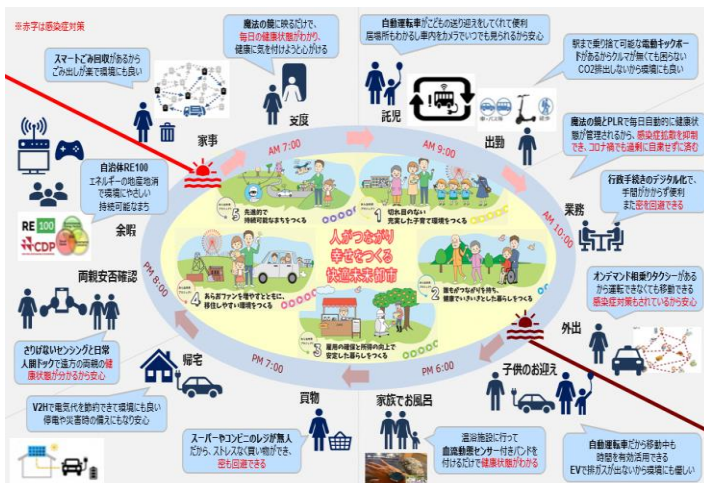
※赤字は感染症対策

スマートごみ回収があるから ごみ出しが楽で環境にも良い

魔法の鏡に映るだけで、毎日の健康状態がわかり、健康に気を付けようと心がける

自動運転車がこどもの送り迎えをしてくれて便利 居場所もわかるし車内をカメラでいつでも見られるから安心

朝まで乗り捨て可能な電動キックボードがあるからクルマが無くても困らない CO2排出しないから環境にも良い

家事

支度

託児

出勤

魔法の鏡とPLRで毎日自動的に健康状態が管理されるから、感染症拡大を抑制でき、コロナ禍でも過剰に自粛せずに済む

AM 7:00

AM 9:00

自治体RE100 エネルギーの地産地消で環境にやさしい持続可能なまち

RE100

CDP

余暇

5 先進的で持続可能なまちをつくる

1 切れ目のない充実した子育て環境をつくる

人がつながり幸せをつくる快適未来都市

業務

行政手続きのデジタル化で、手間がかからず便利 また密を回避できる

AM 10:00

両親安否確認

PM 8:00

4 お店ファンを増やすとともに、移住しやすい環境をつくる

2 誰もが元気に活躍でき、健康でいきいきとした暮らしをつくる

3 雇用の確保と所得の向上で安定した暮らしをつくる

オンデマンド相乗りタクシーがあるから運転できなくても移動できる 感染症対策もされているから安心

さりげないセンシングと日常人間ドックで遠方の両親の健康状態が分かるから安心

外出

帰宅

PM 7:00

PM 6:00

子供のお迎え

V2Hで電気代を節約できて環境にも良い 停電や災害時の備えにもなり安心

買物

家族でお風呂

スーパーやコンビニのレジが無人だから、ストレスなく買い物ができ、密も回避できる

温浴施設に行って血流動態センサー付きバンドを付けるだけで健康状態がわかる

自動運転車だから移動中も時間を有効活用できる EVで排ガスが出ないから環境にも優しい